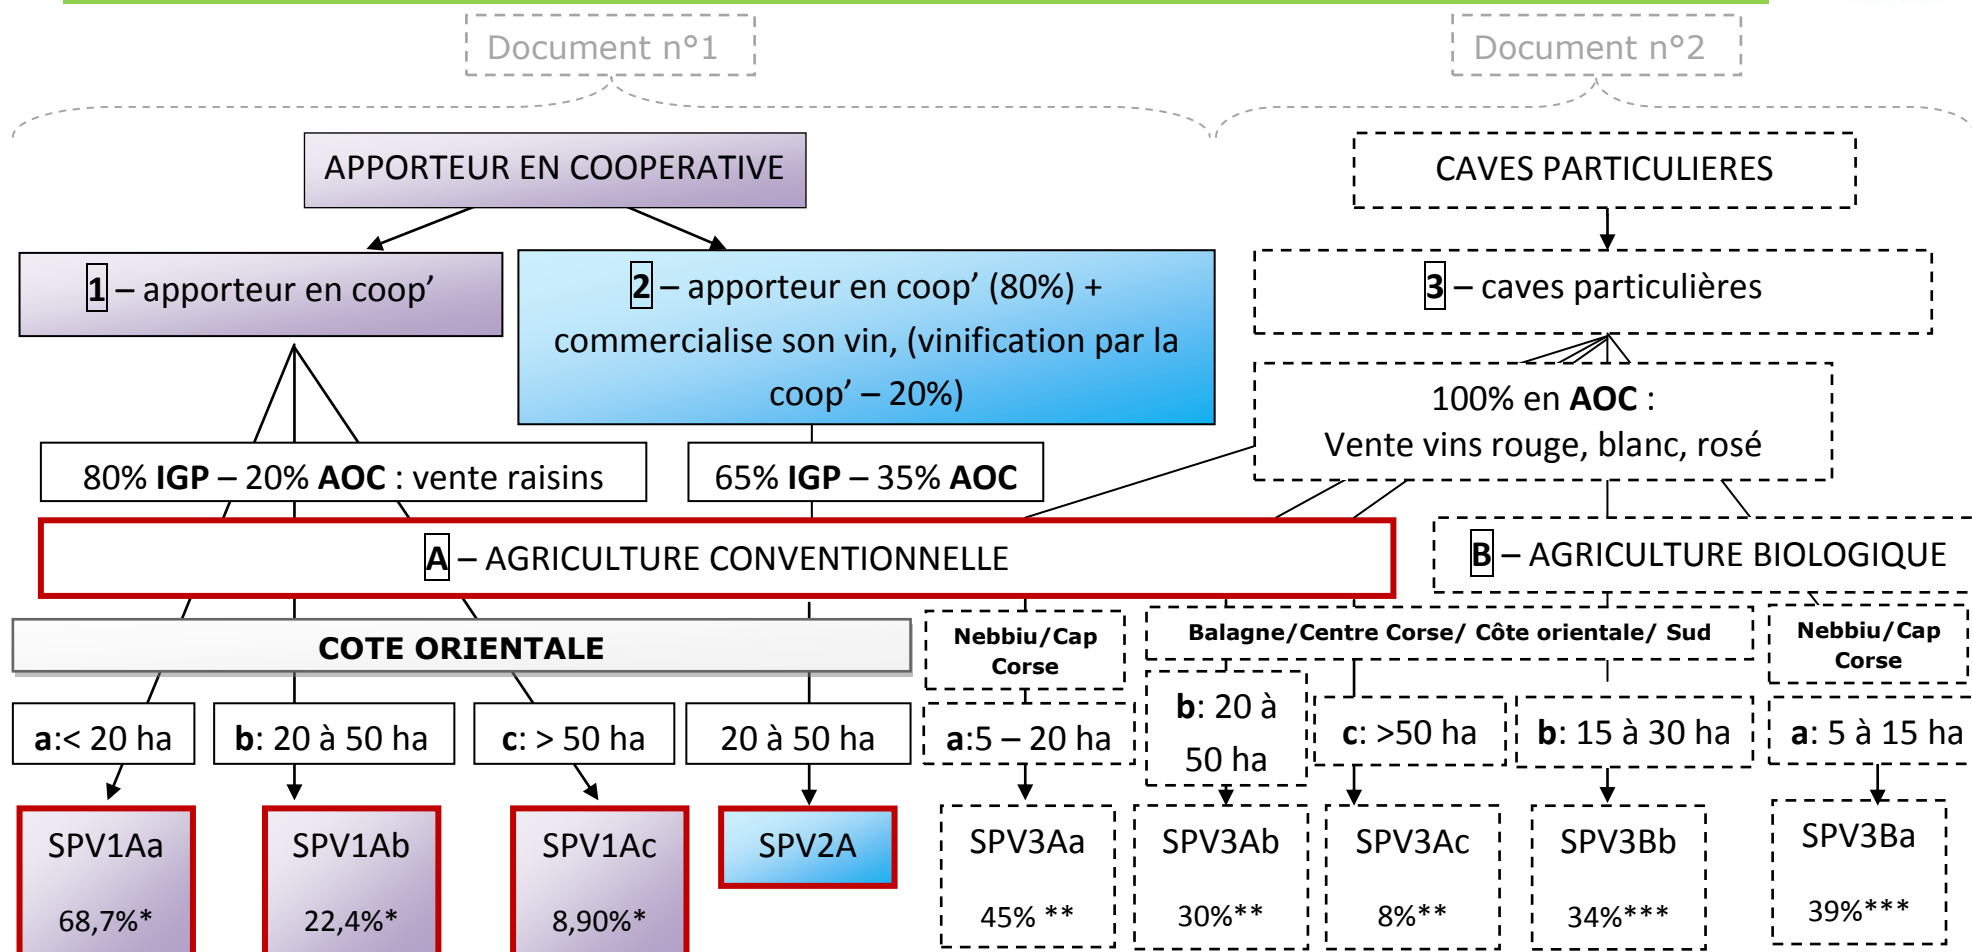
Document n°1

Document n°2

APPORTEUR EN COOPERATIVE

CAVES PARTICULIERES

1 – apporteur en coop'

2 – apporteur en coop' (80%) + commercialise son vin, (vinification par la coop' – 20%)

3 – caves particulières

100% en **AOC** : Vente vins rouge, blanc, rosé

80% **IGP** – 20% **AOC** : vente raisins

65% **IGP** – 35% **AOC**

A – AGRICULTURE CONVENTIONNELLE

B – AGRICULTURE BIOLOGIQUE

COTE ORIENTALE

Nebbiu/Cap Corse

Balagne/Centre Corse/ Côte orientale/ Sud

Nebbiu/Cap Corse

**a**:< 20 ha

**b**: 20 à 50 ha

**c**: > 50 ha

20 à 50 ha

**a**:5 – 20 ha

**b**: 20 à 50 ha

**c**: >50 ha

**b**: 15 à 30 ha

**a**: 5 à 15 ha

SPV1Aa 68,7%*

SPV1Ab 22,4%*

SPV1Ac 8,90%*

SPV2A

SPV3Aa 45% **

SPV3Ab 30%**

SPV3Ac 8%**

SPV3Bb 34%***

SPV3Ba 39%***